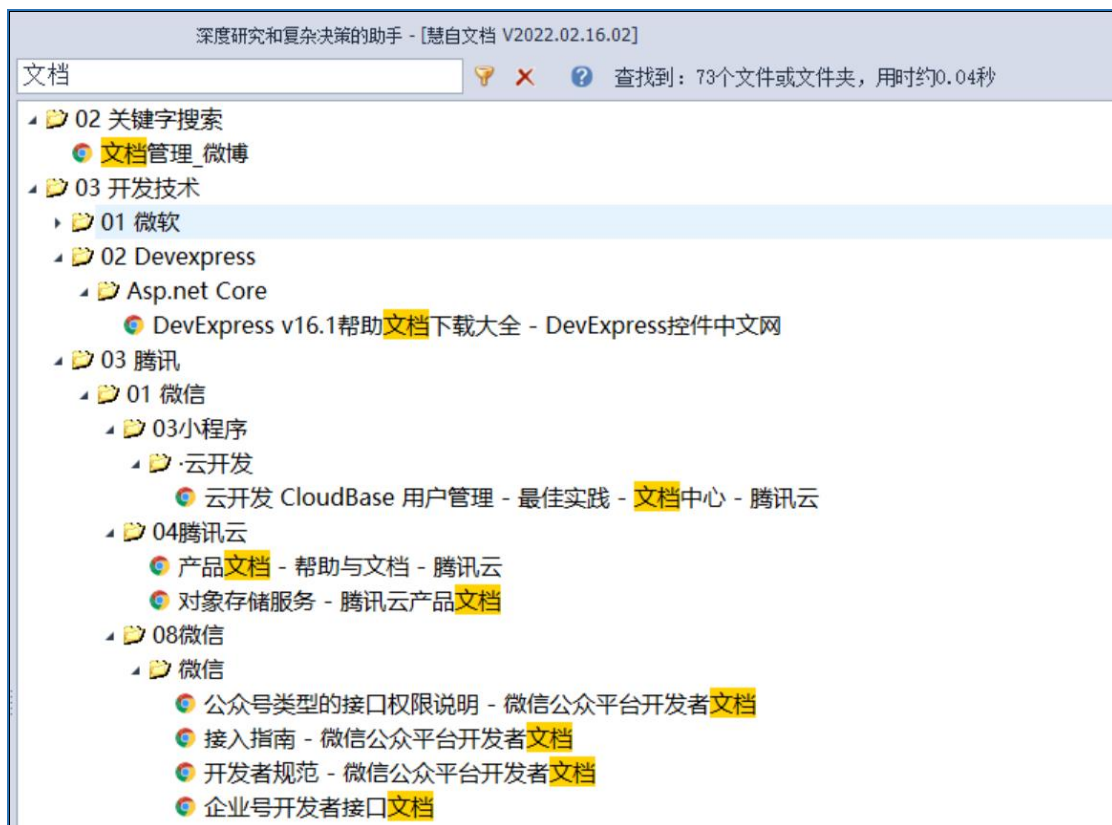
深度研究和复杂决策的助手 - [慧自文档 V2022.02.16.02]

文档

查找到：73个文件或文件夹，用时约0.04秒

02 关键字搜索
文档管理_微博
03 开发技术
01 微软
02 Devexpress
Asp.net Core
DevExpress v16.1帮助文档下载大全 - DevExpress控件中文网
03 腾讯
01 微信
03小程序
·云开发
云开发 CloudBase 用户管理 - 最佳实践 - 文档中心 - 腾讯云
04腾讯云
产品文档 - 帮助与文档 - 腾讯云
对象存储服务 - 腾讯云产品文档
08微信
微信
公众号类型的接口权限说明 - 微信公众平台开发者文档
接入指南 - 微信公众平台开发者文档
开发者规范 - 微信公众平台开发者文档
企业号开发者接口文档